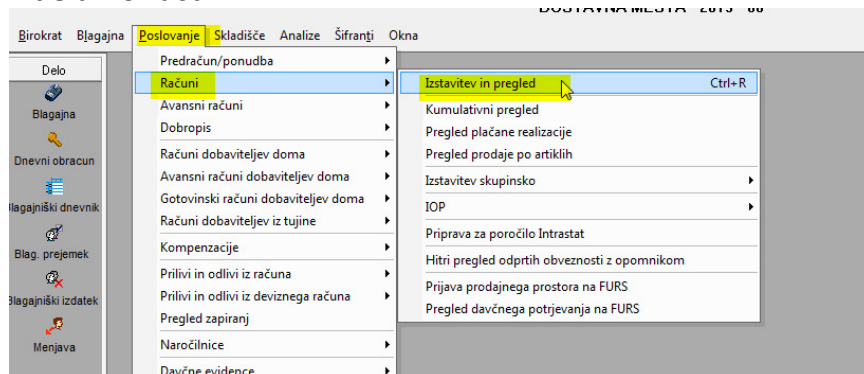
Birokrat Blagajna Poslovanje Skladišče Analize Šifranti Okna

Delo
Blagajna
Dnevni obracun
Blagajniški dnevnik
Blag. prejemek
Blagajniški izdatek
Menjava

Predračun/ponudba
Računi
Avansni računi
Dobropis
Računi dobaviteljev doma
Avansni računi dobaviteljev doma
Gotovinski računi dobaviteljev doma
Računi dobaviteljev iz tujine
Kompenzacije
Prilivi in odlivi iz računa
Prilivi in odlivi iz deviznega računa
Pregled zapiranj
Naročilnice
Davčne evidence

Izstavitev in pregled Ctrl+R
Kumulativni pregled
Pregled plačane realizacije
Pregled prodaje po artiklih
Izstavitev skupinsko
IOP
Priprava za poročilo Intrastat
Hitri pregled odprtih obveznosti z opomnikom
Prijava prodajnega prostora na FURS
Pregled davčnega potrjevanja na FURS